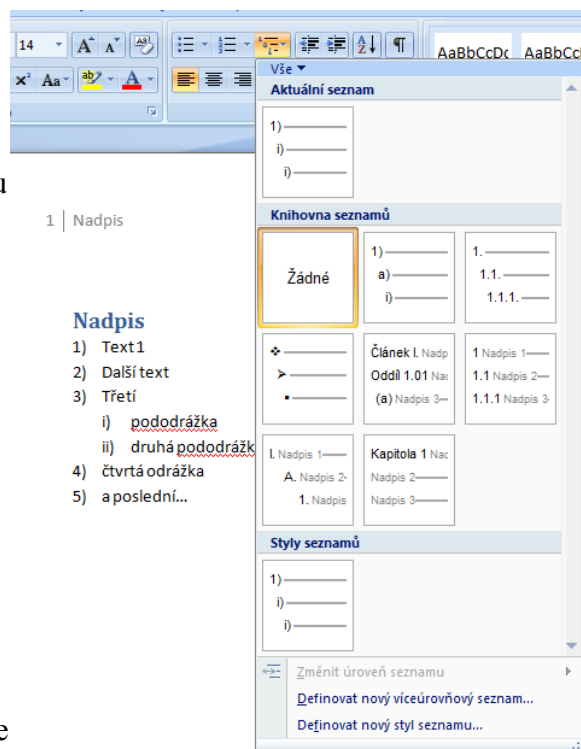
14 A A
$x^2$ Aa ab A
AaBbCcDc AaBbCcDc
Vše
Aktuální seznam
1)
i)
i)
u
1 | Nadpis
Knihovna seznamů
Žádné
1)
a)
i)
1.
1.1.
1.1.1.
Nadpis
1) Text 1
2) Další text
3) Třetí
i) pododrážka
ii) druhá pododrážk
4) čtvrtá odrážka
5) a poslední...
Článek I. Nadp
Oddíl 1.01 Nad
(a) Nadpis 3
1 Nadpis 1
1.1 Nadpis 2
1.1.1 Nadpis 3
I. Nadpis 1
A. Nadpis 2
1. Nadpis
Kapitola 1 Nad
Nadpis 2
Nadpis 3
Styly seznamů
1)
i)
i)
Změnit úroveň seznamu
Definovat nový víceúrovňový seznam...
Definovat nový styl seznamu...
e